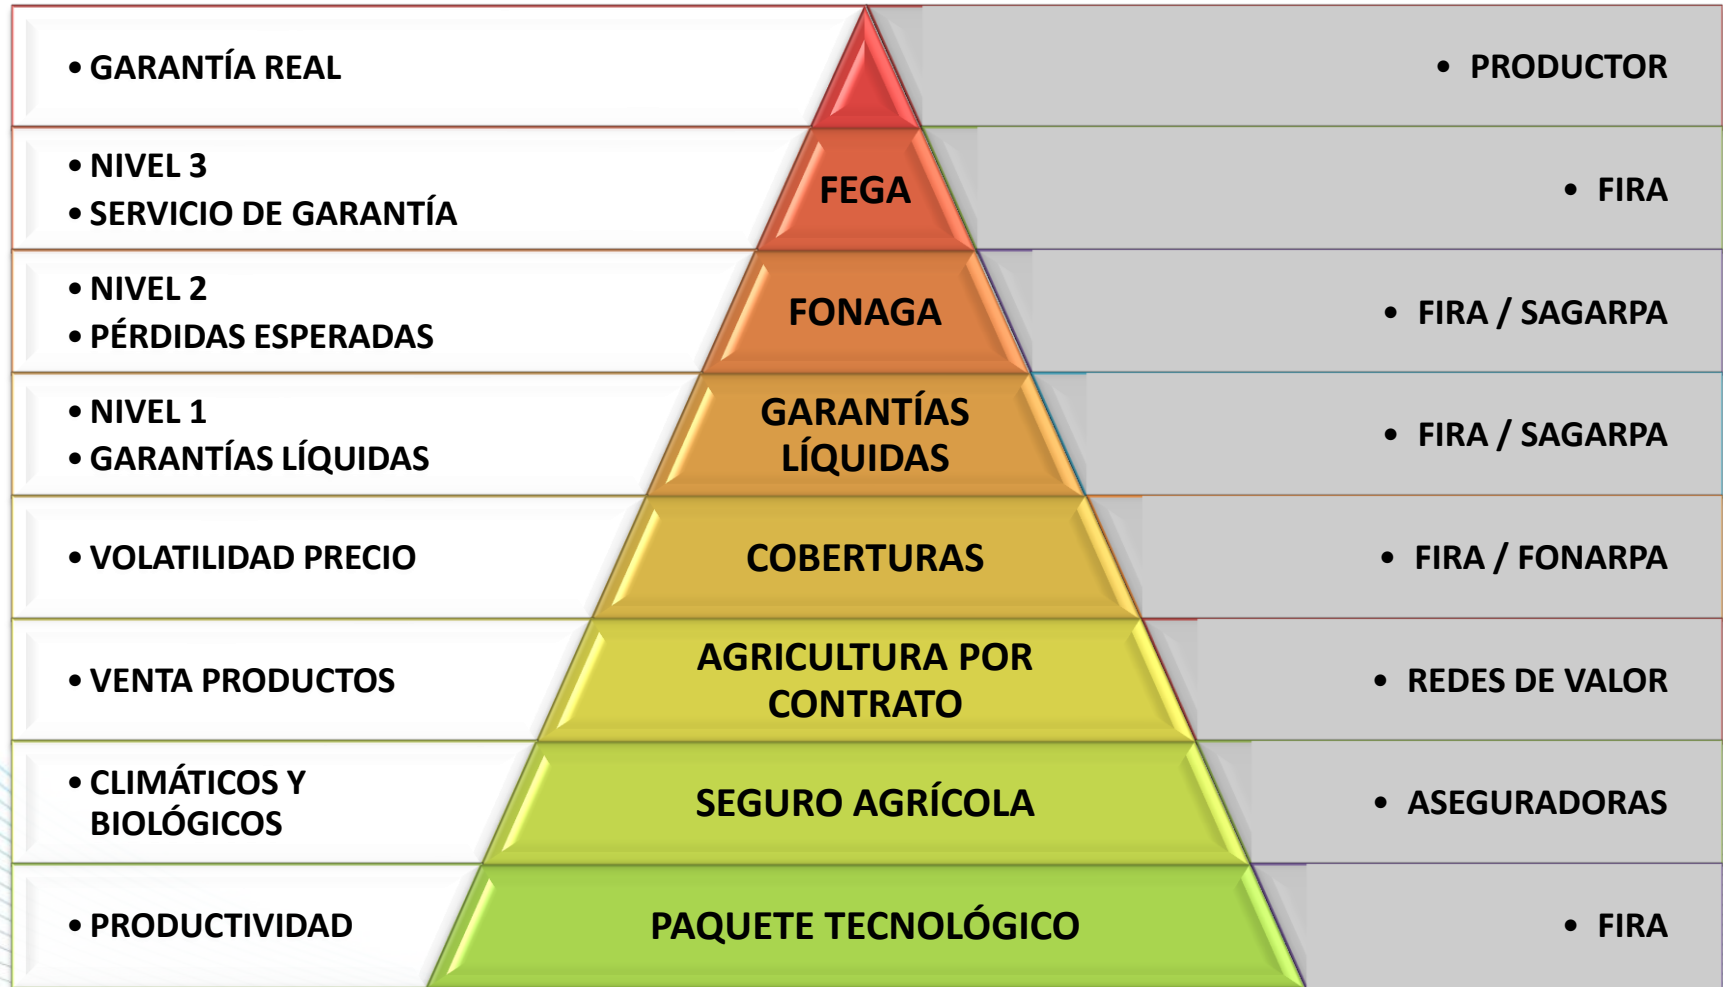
• GARANTÍA REAL

• PRODUCTOR

• NIVEL 3
• SERVICIO DE GARANTÍA

FEGA

• FIRA

• NIVEL 2
• PÉRDIDAS ESPERADAS

FONAGA

• FIRA / SAGARPA

• NIVEL 1
• GARANTÍAS LÍQUIDAS

GARANTÍAS LÍQUIDAS

• FIRA / SAGARPA

• VOLATILIDAD PRECIO

COBERTURAS

• FIRA / FONARPA

• VENTA PRODUCTOS

AGRICULTURA POR CONTRATO

• REDES DE VALOR

• CLIMÁTICOS Y BIOLÓGICOS

SEGURO AGRÍCOLA

• ASEGURADORAS

• PRODUCTIVIDAD

PAQUETE TECNOLÓGICO

• FIRA